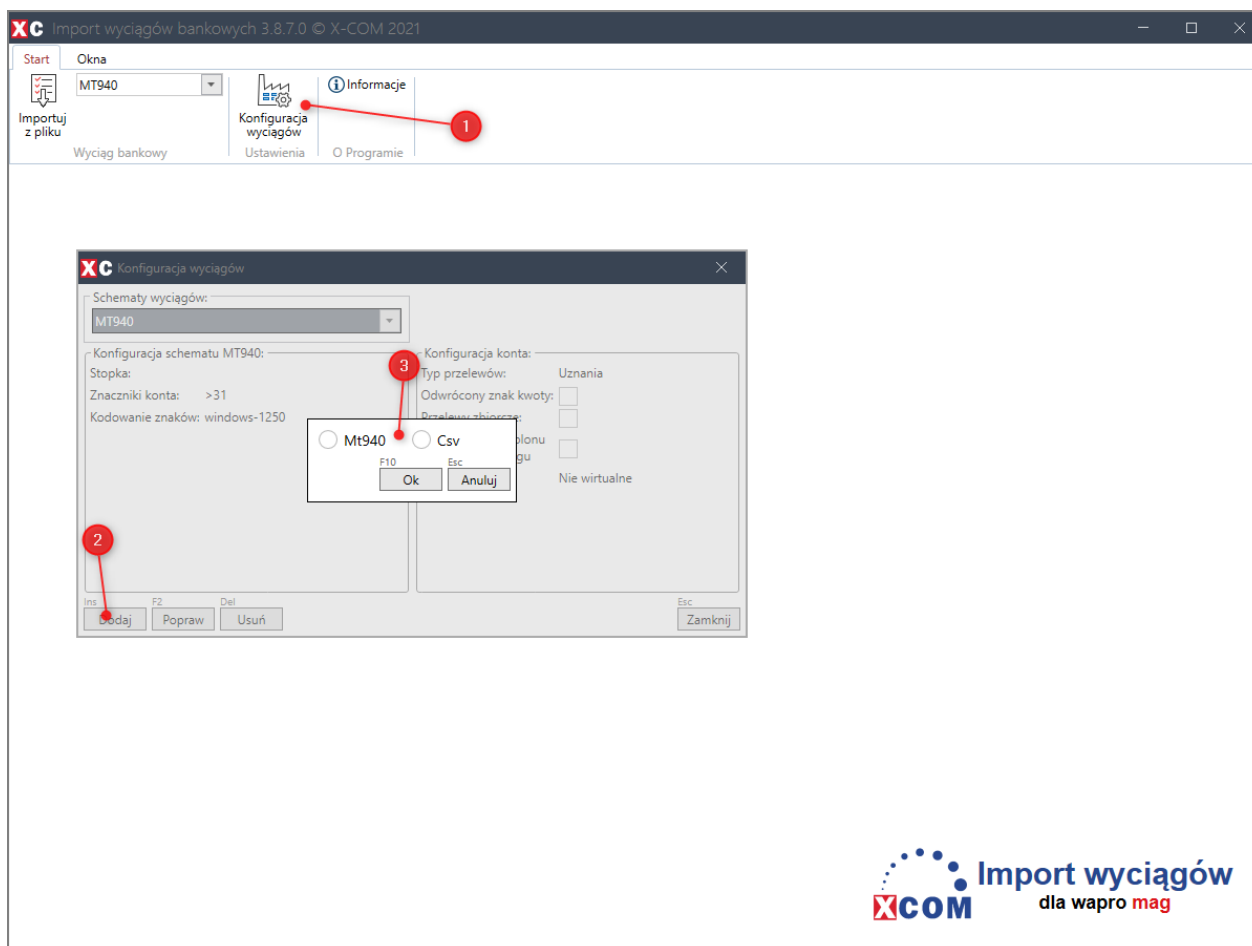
XC Import wyciągów bankowych 3.8.7.0 © X-COM 2021

Start Okna

Importuj z pliku

MT940

Wyciąg bankowy

Konfiguracja wyciągów

Ustawienia

Informacje

O Programie

1

XC Konfiguracja wyciągów

Schematy wyciągów:

MT940

Konfiguracja schematu MT940:

Stopka:

Znaczniki konta: >31

Kodowanie znaków: windows-1250

Konfiguracja konta:

Typ przelewów: Uznania

Odwrócony znak kwoty:

Przelewy zbiorcze:

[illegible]olonu

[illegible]gu

Nie wirtualne

3

Mt940 Csv

F10 Esc

Ok Anuluj

2

Ins F2 Del Esc

Dodaj Popraw Usuń Zamknij

Import wyciągów

XCOM

dla wapro mag